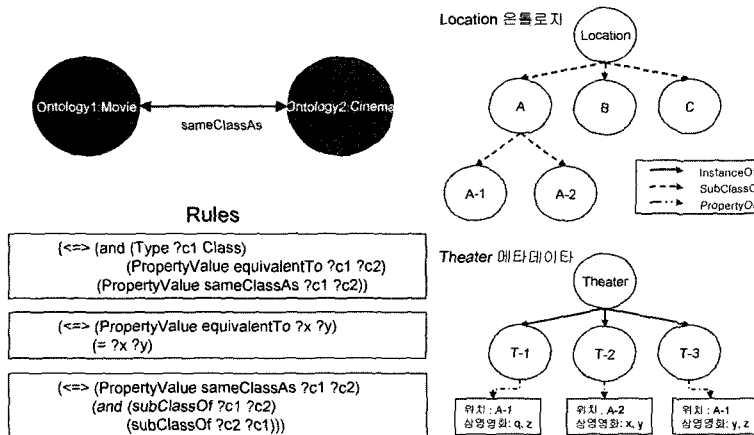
Ontology1:Movie

Ontology2:Cinema

sameClassAs

Rules

(<=> (and (Type ?c1 Class)
(PropertyValue equivalentTo ?c1 ?c2)
(PropertyValue sameClassAs ?c1 ?c2))

(<=> (PropertyValue equivalentTo ?x ?y)
(= ?x ?y)

(<=> (PropertyValue sameClassAs ?c1 ?c2)
(and (subClassOf ?c1 ?c2)
(subClassOf ?c2 ?c1)))

Location 온톨로지

Location

A

B

C

A-1

A-2

InstanceO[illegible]

SubClassO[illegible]

PropertyO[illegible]

Theater 메타데이타

Theater

T-1

T-2

T-3

위치 : A-1
상영영화: q, z

위치 : A-2
상영영화: x, y

위치 : A-1
상영영화: y, z